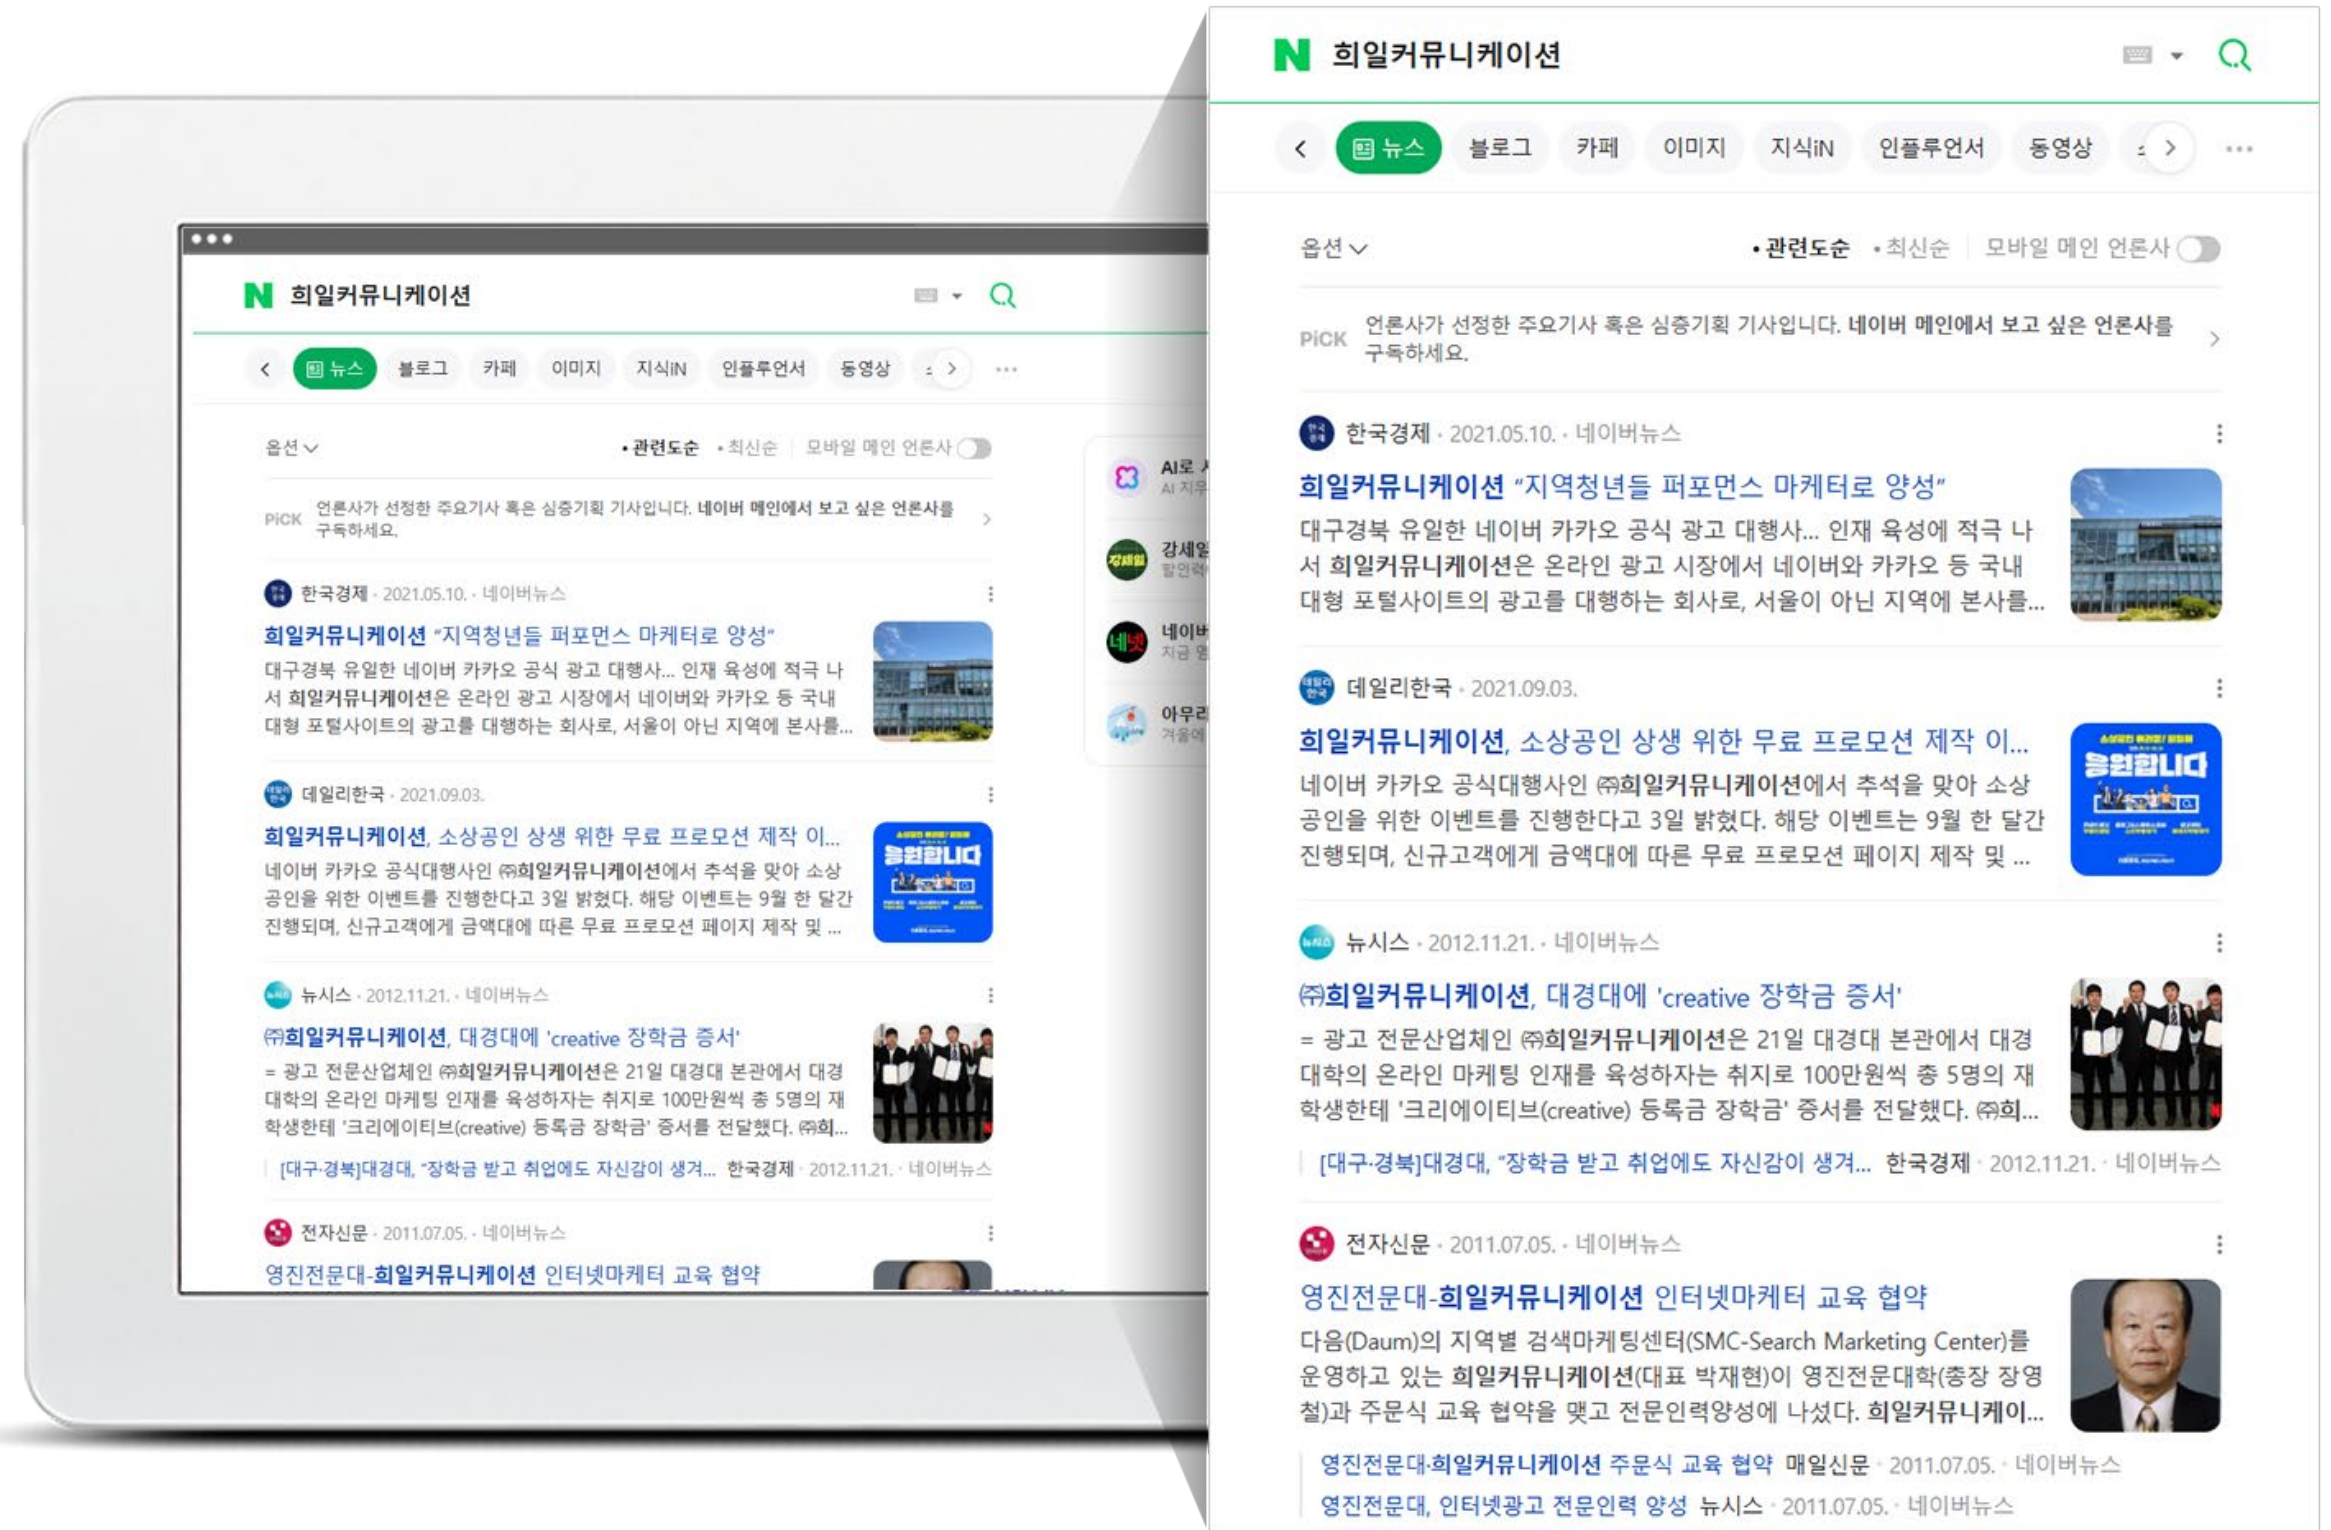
N 희일커뮤니케이션

뉴스 블로그 카페 이미지 지식iN 인플루언서 동영상

옵션

• 관련도순 • 최신순 모바일 메인 언론사

PiCK 언론사가 선정한 주요기사 혹은 심층기획 기사입니다. 네이버 메인에서 보고 싶은 언론사를 구독하세요.

한국경제 · 2021.05.10. · 네이버뉴스

희일커뮤니케이션 "지역청년들 퍼포먼스 마케터로 양성"

대구경북 유일한 네이버 카카오 공식 광고 대행사... 인재 육성에 적극 나서 희일커뮤니케이션은 온라인 광고 시장에서 네이버와 카카오 등 국내 대형 포털사이트의 광고를 대행하는 회사로, 서울이 아닌 지역에 본사를...

데일리한국 · 2021.09.03.

희일커뮤니케이션, 소상공인 상생 위한 무료 프로모션 제작 이...

네이버 카카오 공식대행사인 ㈜희일커뮤니케이션에서 추석을 맞아 소상공인을 위한 이벤트를 진행한다고 3일 밝혔다. 해당 이벤트는 9월 한 달간 진행되며, 신규고객에게 금액대에 따른 무료 프로모션 페이지 제작 및 ...

응원합니다

뉴시스 · 2012.11.21. · 네이버뉴스

㈜희일커뮤니케이션, 대경대에 'creative 장학금 증서'

= 광고 전문산업체인 ㈜희일커뮤니케이션은 21일 대경대 본관에서 대경대학의 온라인 마케팅 인재를 육성하자는 취지로 100만원씩 총 5명의 재학생한테 '크리에이티브(creative) 등록금 장학금' 증서를 전달했다. ㈜희...

[대구·경북]대경대, "장학금 받고 취업에도 자신감이 생겨... 한국경제 · 2012.11.21. · 네이버뉴스

전자신문 · 2011.07.05. · 네이버뉴스

영진전문대-희일커뮤니케이션 인터넷마케터 교육 협약

다음(Daum)의 지역별 검색마케팅센터(SMC-Search Marketing Center)를 운영하고 있는 희일커뮤니케이션(대표 박재현)이 영진전문대학(총장 장영철)과 주문식 교육 협약을 맺고 전문인력양성에 나섰다. 희일커뮤니케이...

영진전문대-희일커뮤니케이션 주문식 교육 협약 매일신문 · 2011.07.05. · 네이버뉴스

영진전문대, 인터넷광고 전문인력 양성 뉴시스 · 2011.07.05. · 네이버뉴스

AI로 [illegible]
강세일 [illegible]
네이버 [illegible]
아무리 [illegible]